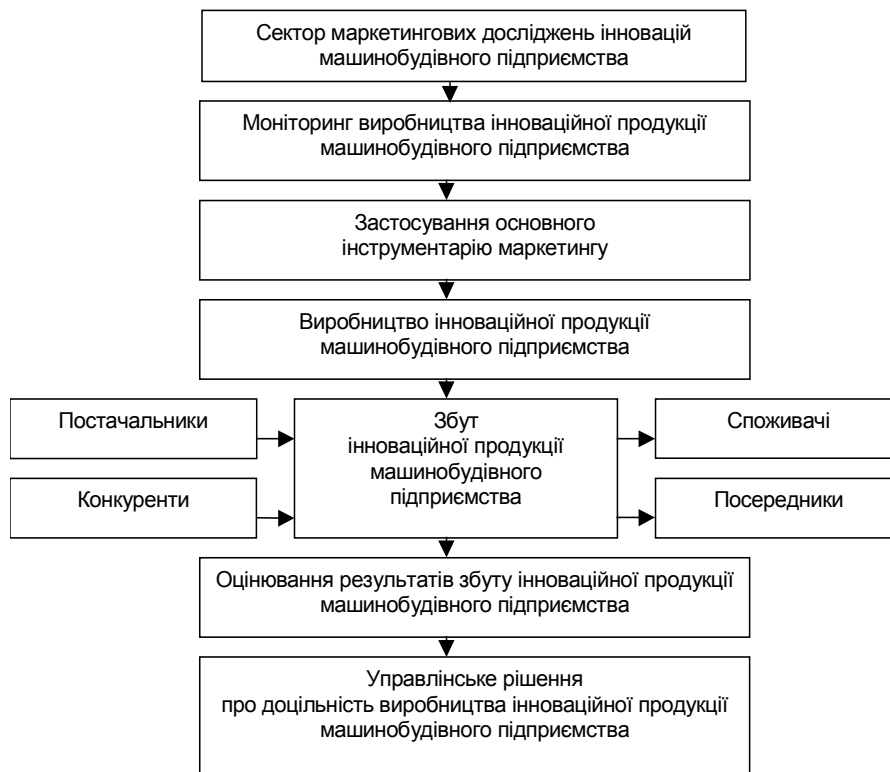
Сектор маркетингових досліджень інновацій машинобудівного підприємства

Моніторинг виробництва інноваційної продукції машинобудівного підприємства

Застосування основного інструментарію маркетингу

Виробництво інноваційної продукції машинобудівного підприємства

Постачальники

Конкуренти

Збут інноваційної продукції машинобудівного підприємства

Споживачі

Посередники

Оцінювання результатів збуту інноваційної продукції машинобудівного підприємства

Управлінське рішення про доцільність виробництва інноваційної продукції машинобудівного підприємства